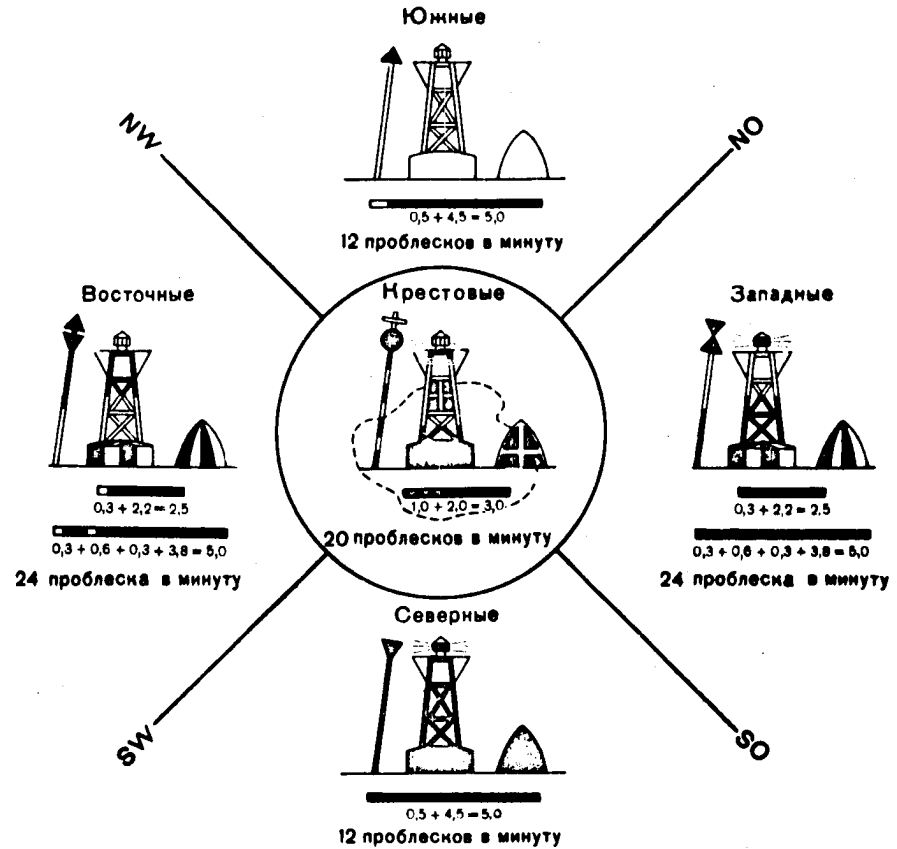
Южные

NW

NO

0,5 + 4,5 = 5,0
12 проблесков в минуту

Восточные

0,3 + 2,2 = 2,5

0,3 + 0,6 + 0,3 + 3,8 = 5,0
24 проблеска в минуту

Крестовые

1,0 + 2,0 = 3,0
20 проблесков в минуту

Западные

0,3 + 2,2 = 2,5

0,3 + 0,6 + 0,3 + 3,8 = 5,0
24 проблеска в минуту

Северные

SW

SO

0,5 + 4,5 = 5,0
12 проблесков в минуту